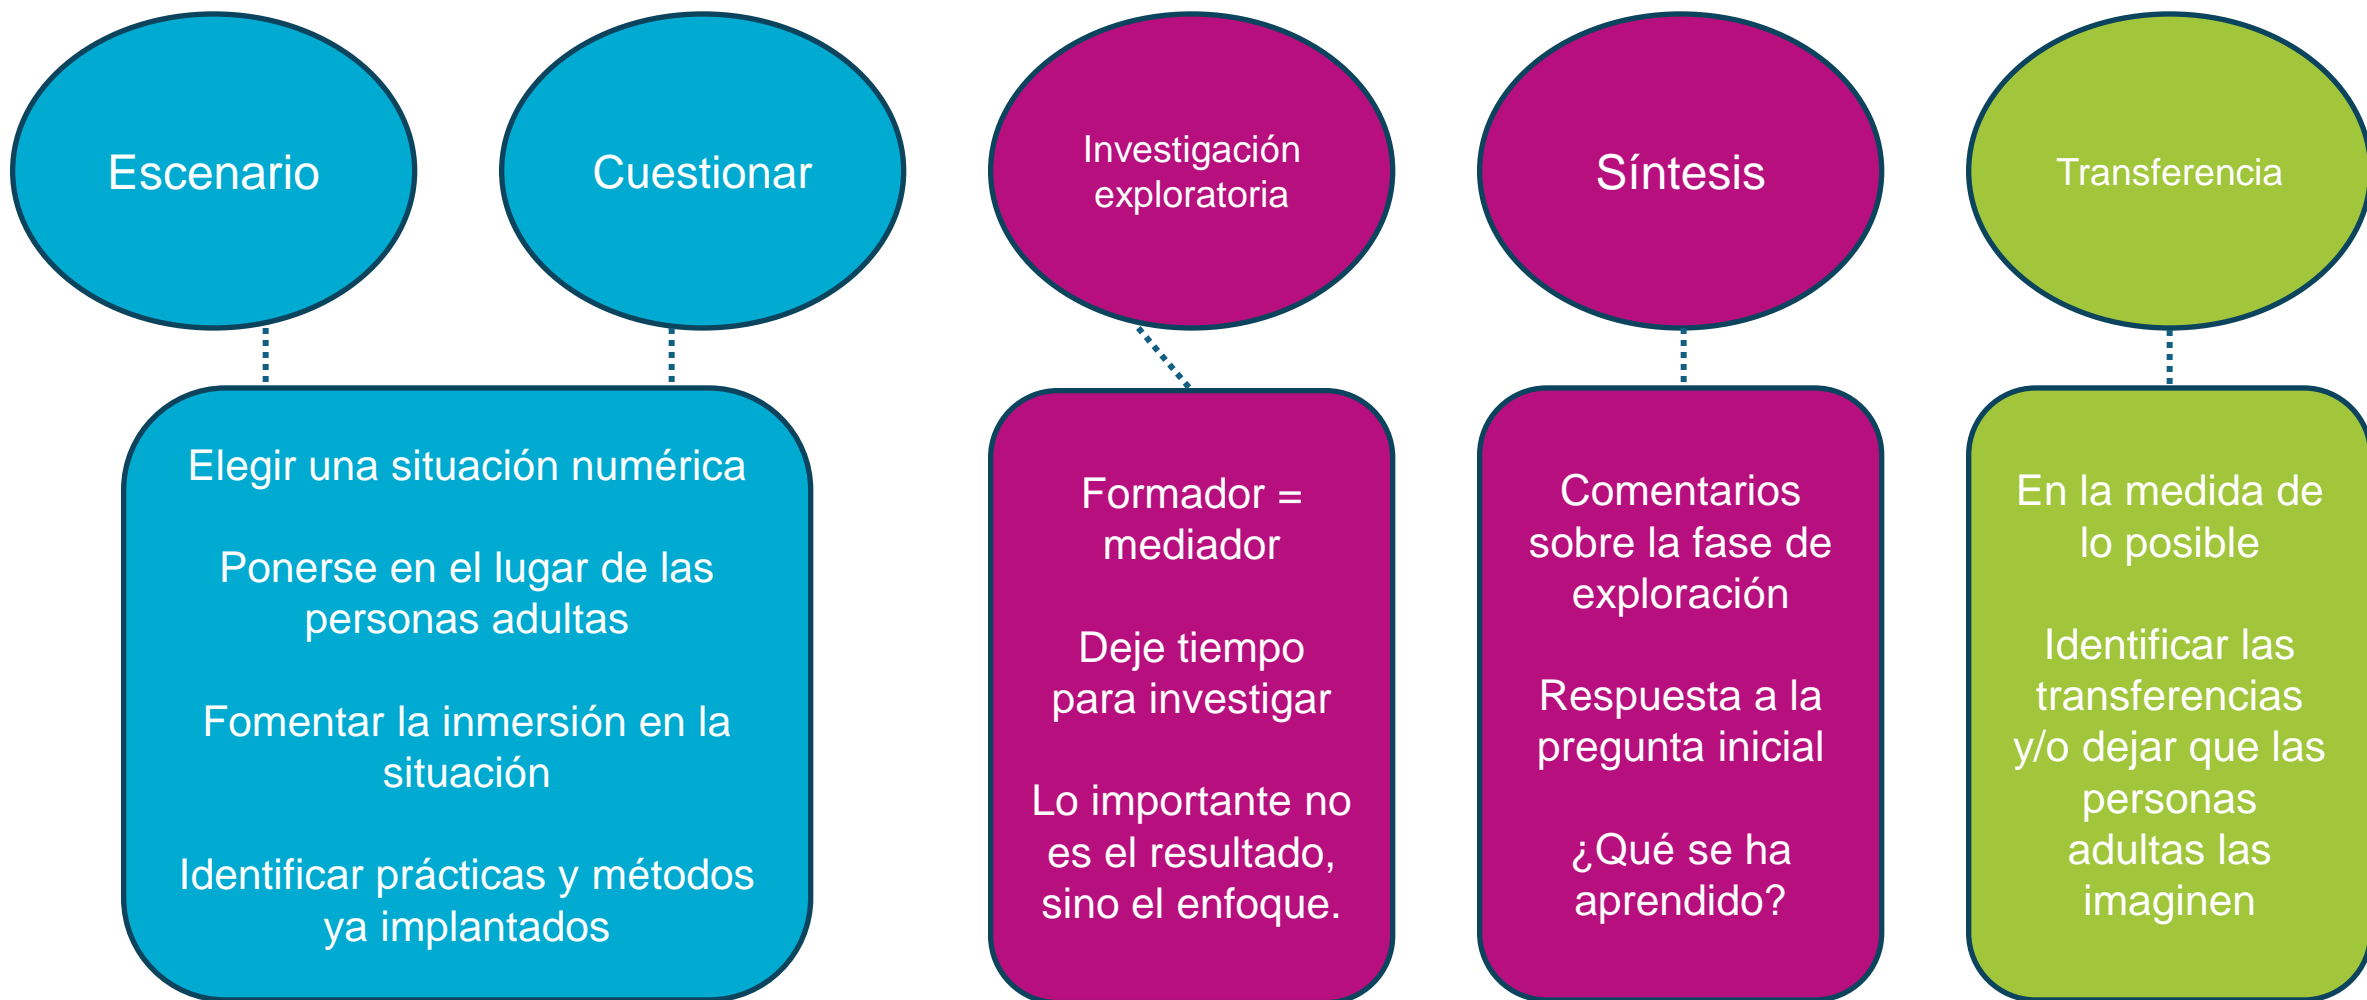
Escenario

Cuestionar

Investigación exploratoria

Síntesis

Transferencia

Elegir una situación numérica

Ponerse en el lugar de las personas adultas

Fomentar la inmersión en la situación

Identificar prácticas y métodos ya implantados

Formador = mediador

Deje tiempo para investigar

Lo importante no es el resultado, sino el enfoque.

Comentarios sobre la fase de exploración

Respuesta a la pregunta inicial

¿Qué se ha aprendido?

En la medida de lo posible

Identificar las transferencias y/o dejar que las personas adultas las imaginen